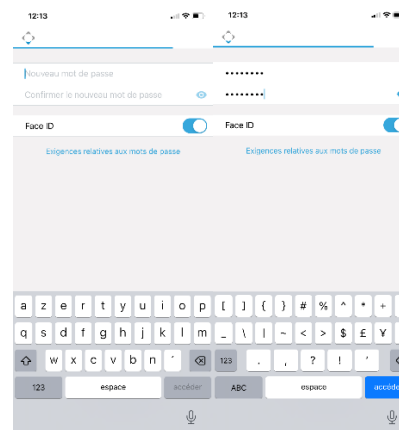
12:13

Nouveau mot de passe

Confirmer le nouveau mot de passe

Face ID

Exigences relatives aux mots de passe

a z e r t y u i o p
q s d f g h j k l m
w x c v b n ´
123 espace accéder

12:13

••••••••

••••••••

Face ID

Exigences relatives aux mots de passe

[ ] { } # % ^ * +
_ \ | ~ < > $ £ ¥
123 . , ? ! ’
ABC espace accéd